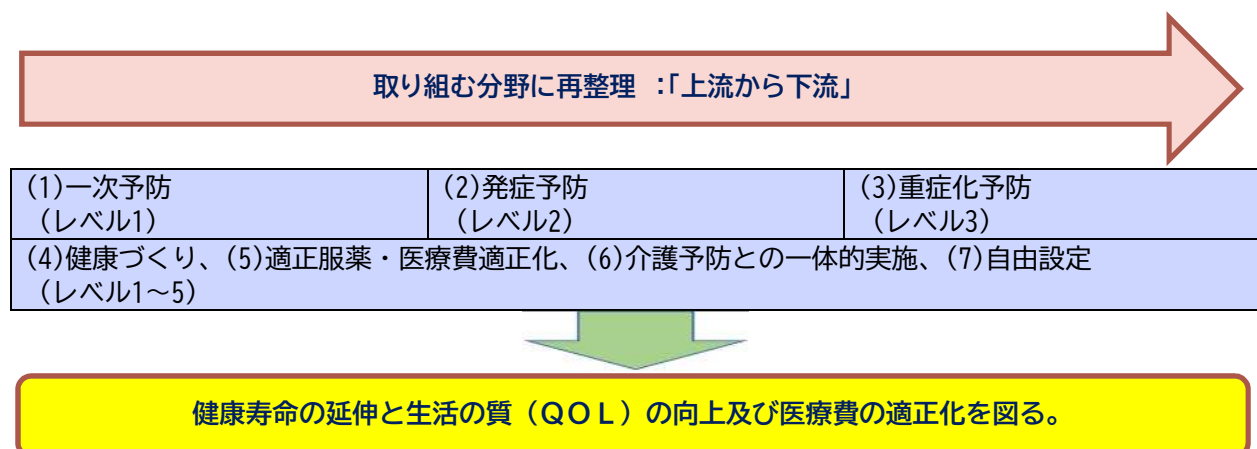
取り組む分野に再整理 :「上流から下流」

| (1)一次予防（レベル1） | (2)発症予防（レベル2） | (3)重症化予防（レベル3） |
|---|---|---|
| (4)健康づくり、(5)適正服薬・医療費適正化、(6)介護予防との一体的実施、(7)自由設定（レベル1～5） | | |

健康寿命の延伸と生活の質（ＱＯＬ）の向上及び医療費の適正化を図る。